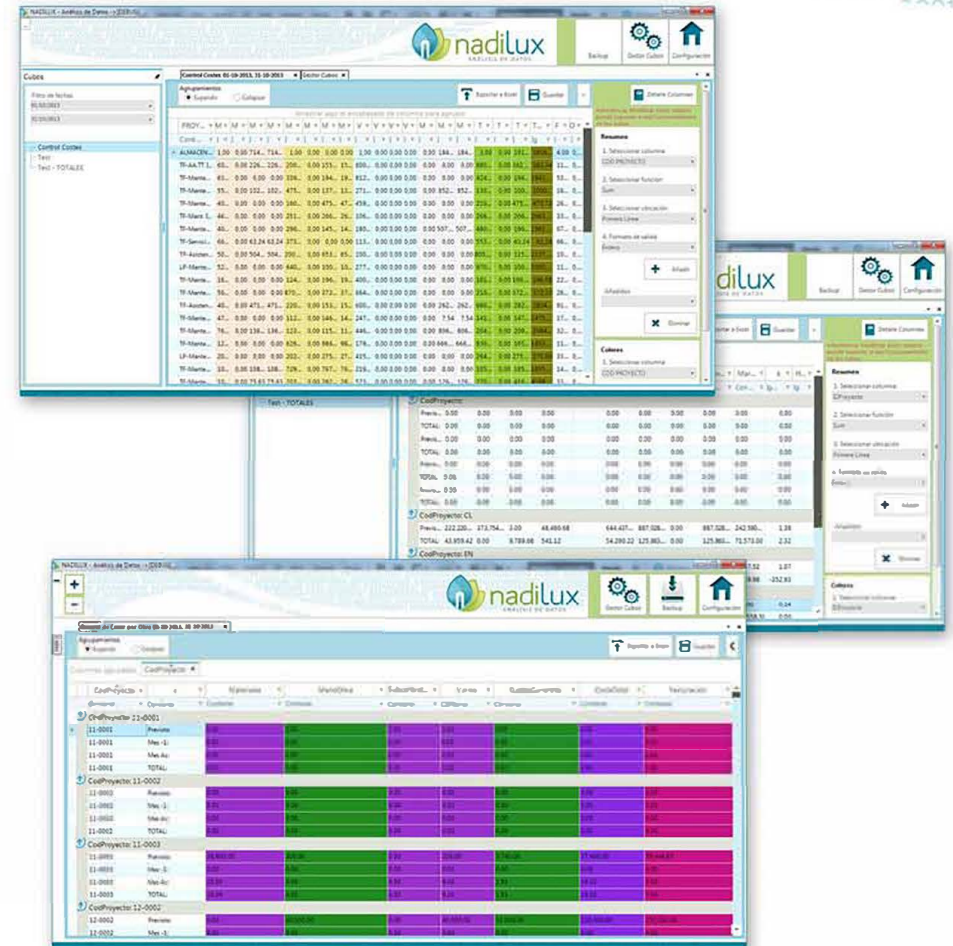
NADILUX - Análisis de Datos

nadilux
ANÁLISIS DE DATOS

Backup
Gestor Cubos
Configuración

Cubos
Filtro de fechas
01/10/2013
31/10/2013
Control Costes
Test
Test - TOTALES

Control Costes 01-10-2013, 31-10-2013
Gestor Cubos

Agrupamientos
Expandir
Colapsar

Exportar a Excel
Guardar
Detalle Columnas

Resumen
1. Seleccionar columna
COD PROYECTO
2. Seleccionar función
Sum
3. Seleccionar ubicación
Primera Línea
4. Formato de salida
Entero
Añadir
Añadidos
Eliminar

Colores
1. Seleccionar columna
COD PROYECTO

ALMACEN...
TF-AA.TT...
TF-Mante...
TF-Mante...
TF-Mante...
TF-Mant...
TF-Mante...
TF-Servici...
TF-Asisten...
LP-Mante...
TF-Mante...
TF-Asisten...
TF-Mante...
TF-Mante...
TF-Mante...
LP-Mante...
TF-Mante...

dilux
Backup
Gestor Cubos
Configuración
Exportar a Excel
Guardar
Detalle Columnas

Resumen
1. Seleccionar columna
IDProyecto
2. Seleccionar función
Sum
3. Seleccionar ubicación
Primera Línea
4. Formato de salida
Entero
Añadir
Añadidos
Eliminar
Colores
1. Seleccionar columna
IDProyecto

Test - TOTALES
CodProyecto:
CodProyecto: CL
Previs... 222.220... 373.754... 2.00 48,480.68 644,437... 887,028... 0.00 887,028... 242,590... 1.38
TOTAL: 43,659.42 0.00 8,789.08 541.12 54,290.22 125,863... 0.00 125,863... 71,573.00 2.32
CodProyecto: EN

NADILUX - Análisis de Datos
nadilux
ANÁLISIS DE DATOS
Gestor Cubos
Backup
Configuración

Agrupamientos
Expandir
Colapsar
Exportar a Excel
Guardar
CodProyecto

CodProyecto
Materiales
ManoObra
Subcontrat...
Varios
CosteDirecto
CosteTotal
Facturación

CodProyecto: 11-0001
11-0001 Previsto
11-0001 Mes -1
11-0001 Mes Ac
11-0001 TOTAL
CodProyecto: 11-0002
11-0002 Previsto
11-0002 Mes -1
11-0002 Mes Ac
11-0002 TOTAL
CodProyecto: 11-0003
11-0003 Previsto
11-0003 Mes -1
11-0003 Mes Ac
11-0003 TOTAL
CodProyecto: 12-0002
12-0002 Previsto
12-0002 Mes -1